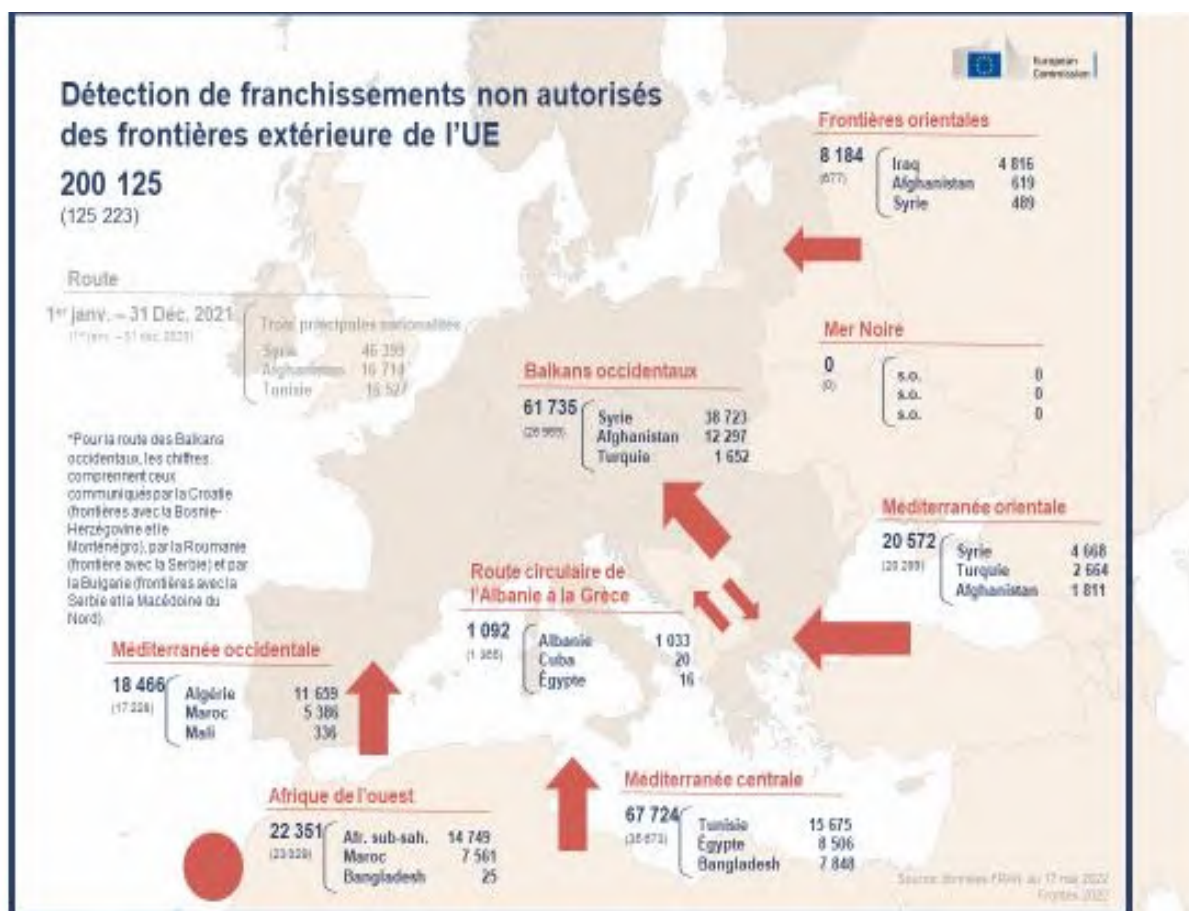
European Commission

Détection de franchissements non autorisés des frontières extérieure de l'UE

200 125
(125 223)

Route

1er janv. – 31 Déc. 2021
(1er janv. – 31 déc. 2020)

Trois principales nationalités

| | |
|---|---|
| Syrie | 46 395 |
| Afghanistan | 16 714 |
| Tunisie | 15 527 |

Frontières orientales

8 184
(677)

| | |
|---|---|
| Iraq | 4 816 |
| Afghanistan | 619 |
| Syrie | 489 |

Mer Noire

0
(0)

| | |
|---|---|
| s.o. | 0 |
| s.o. | 0 |
| s.o. | 0 |

Balkans occidentaux

61 735
(26 969)

| | |
|---|---|
| Syrie | 38 723 |
| Afghanistan | 12 297 |
| Turquie | 1 652 |

*Pour la route des Balkans occidentaux, les chiffres comprennent ceux communiqués par la Croatie (frontières avec la Bosnie-Herzégovine et le Monténégro), par la Roumanie (frontière avec la Serbie) et par la Bulgarie (frontières avec la Serbie et la Macédoine du Nord).

Méditerranée orientale

20 572
(20 283)

| | |
|---|---|
| Syrie | 4 668 |
| Turquie | 2 664 |
| Afghanistan | 1 811 |

Route circulaire de l'Albanie à la Grèce

1 092
(1 355)

| | |
|---|---|
| Albanie | 1 033 |
| Cuba | 20 |
| Égypte | 16 |

Méditerranée occidentale

18 466
(17 228)

| | |
|---|---|
| Algérie | 11 659 |
| Maroc | 5 386 |
| Mali | 336 |

Méditerranée centrale

67 724
(35 673)

| | |
|---|---|
| Tunisie | 15 675 |
| Égypte | 8 506 |
| Bangladesh | 7 848 |

Afrique de l'ouest

22 351
(23 029)

| | |
|---|---|
| Afr. sub-sah. | 14 749 |
| Maroc | 7 561 |
| Bangladesh | 25 |

Source: données FRAN au 17 mai 2022
Frontex 2022